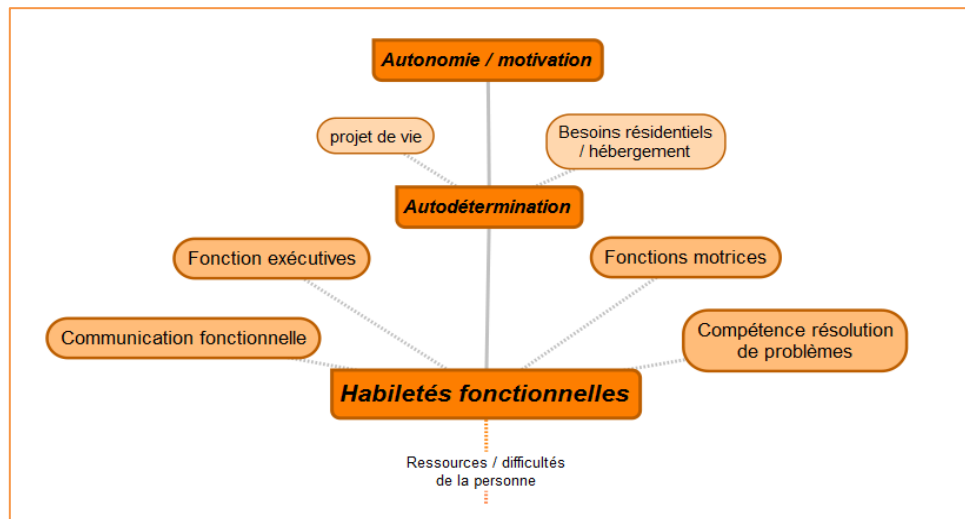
Autonomie / motivation

projet de vie

Besoins résidentiels / hébergement

Autodétermination

Fonction exécutives

Fonctions motrices

Communication fonctionnelle

Compétence résolution de problèmes

Habiletés fonctionnelles

Ressources / difficultés de la personne